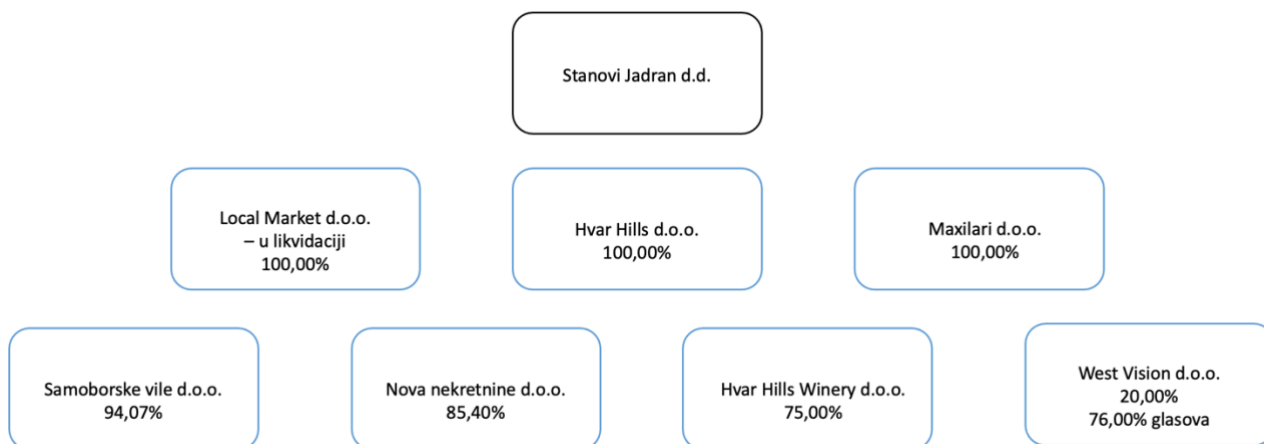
Stanovi Jadran d.d.

Local Market d.o.o.
– u likvidaciji
100,00%

Hvar Hills d.o.o.
100,00%

Maxilari d.o.o.
100,00%

Samoborske vile d.o.o.
94,07%

Nova nekretnine d.o.o.
85,40%

Hvar Hills Winery d.o.o.
75,00%

West Vision d.o.o.
20,00%
76,00% glasova